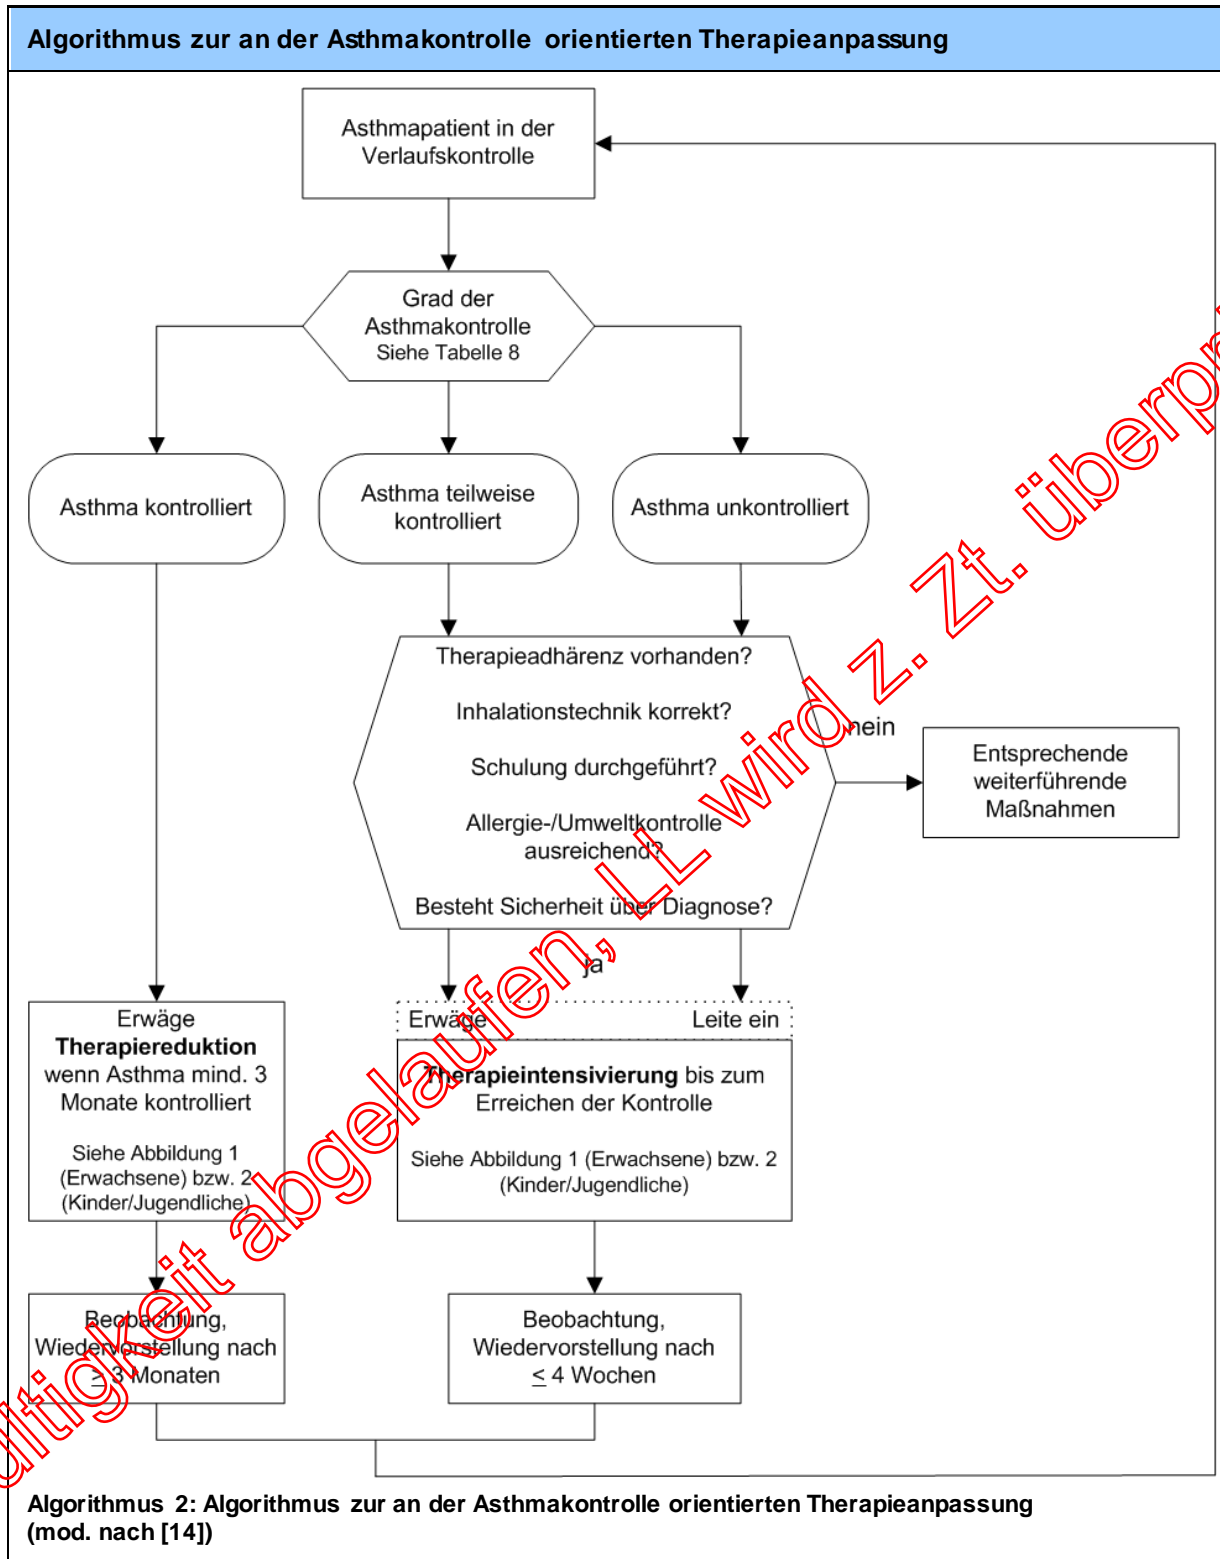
Algorithmus zur an der Asthmakontrolle orientierten Therapieanpassung

Asthmapatient in der Verlaufskontrolle

Grad der Asthmakontrolle
Siehe Tabelle 8

Asthma kontrolliert

Asthma teilweise kontrolliert

Asthma unkontrolliert

Therapieadhärenz vorhanden?

Inhalationstechnik korrekt?

Schulung durchgeführt?

Allergie-/Umweltkontrolle ausreichend?

Besteht Sicherheit über Diagnose?

nein

Entsprechende weiterführende Maßnahmen

ja

Erwäge **Therapiereduktion** wenn Asthma mind. 3 Monate kontrolliert

Siehe Abbildung 1 (Erwachsene) bzw. 2 (Kinder/Jugendliche)

Erwäge

Leite ein

**Therapieintensivierung** bis zum Erreichen der Kontrolle

Siehe Abbildung 1 (Erwachsene) bzw. 2 (Kinder/Jugendliche)

Beobachtung, Wiedervorstellung nach $\geq$ 3 Monaten

Beobachtung, Wiedervorstellung nach $\leq$ 4 Wochen

Algorithmus 2: Algorithmus zur an der Asthmakontrolle orientierten Therapieanpassung (mod. nach [14])

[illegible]ltigkeit abgelaufen, LL wird z. Zt. überpr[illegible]